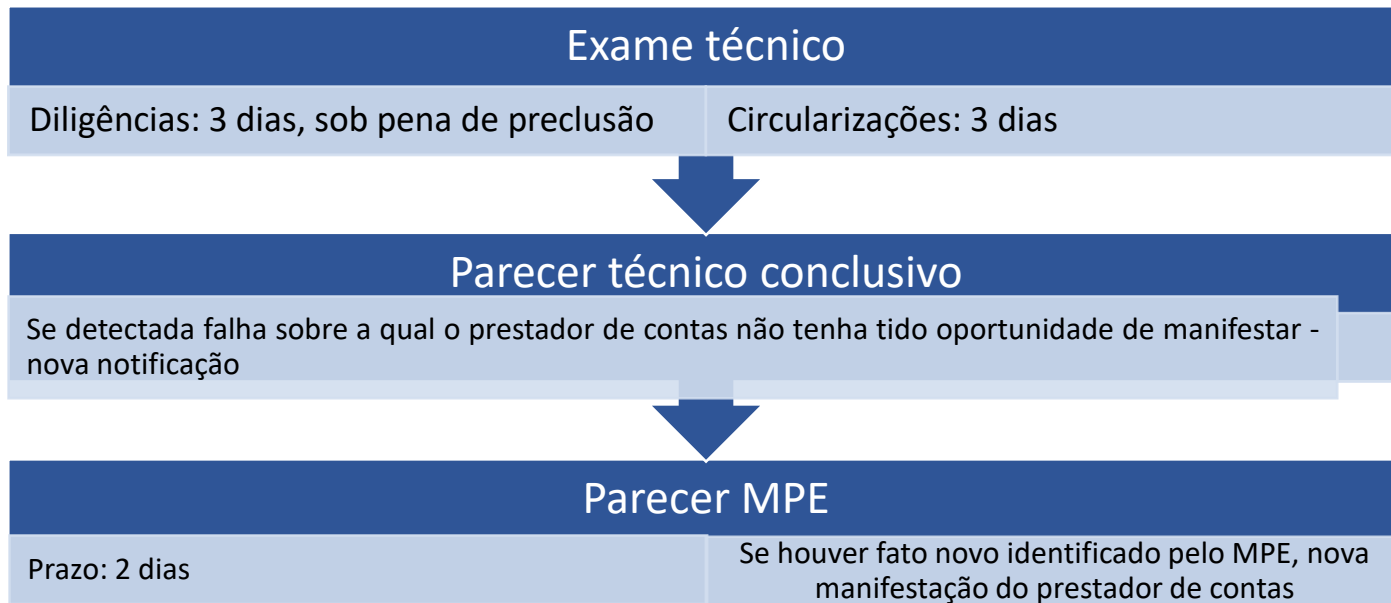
Exame técnico

Diligências: 3 dias, sob pena de preclusão

Circularizações: 3 dias

Parecer técnico conclusivo

Se detectada falha sobre a qual o prestador de contas não tenha tido oportunidade de manifestar - nova notificação

Parecer MPE

Prazo: 2 dias

Se houver fato novo identificado pelo MPE, nova manifestação do prestador de contas